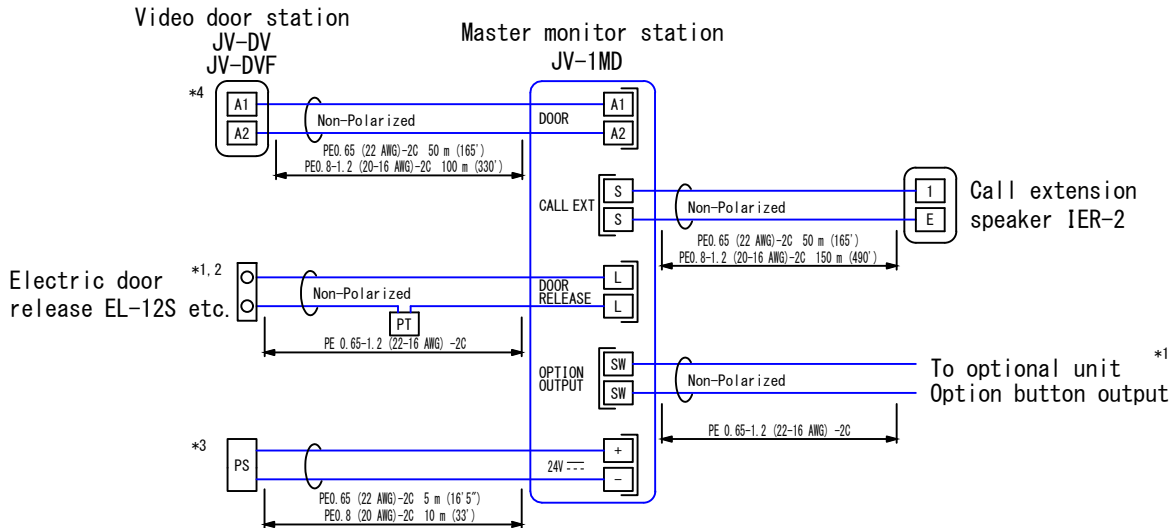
Video door station
JV-DV
JV-DVF

Master monitor station
JV-1MD

*4
A1
A2
Non-Polarized
PE0.65 (22 AWG)-2C 50 m (165')
PE0.8-1.2 (20-16 AWG)-2C 100 m (330')

DOOR
A1
A2

CALL EXT
S
S

Non-Polarized
1
E
Call extension speaker IER-2
PE0.65 (22 AWG)-2C 50 m (165')
PE0.8-1.2 (20-16 AWG)-2C 150 m (490')

*1, 2
Electric door release EL-12S etc.
Non-Polarized
PT
PE 0.65-1.2 (22-16 AWG) -2C

DOOR RELEASE
L
L

OPTION OUTPUT
SW
SW

Non-Polarized
To optional unit *1
Option button output
PE 0.65-1.2 (22-16 AWG) -2C

*3
PS
24V $\overline{---}$
+
−
PE0.65 (22 AWG)-2C 5 m (16'5")
PE0.8 (20 AWG)-2C 10 m (33')